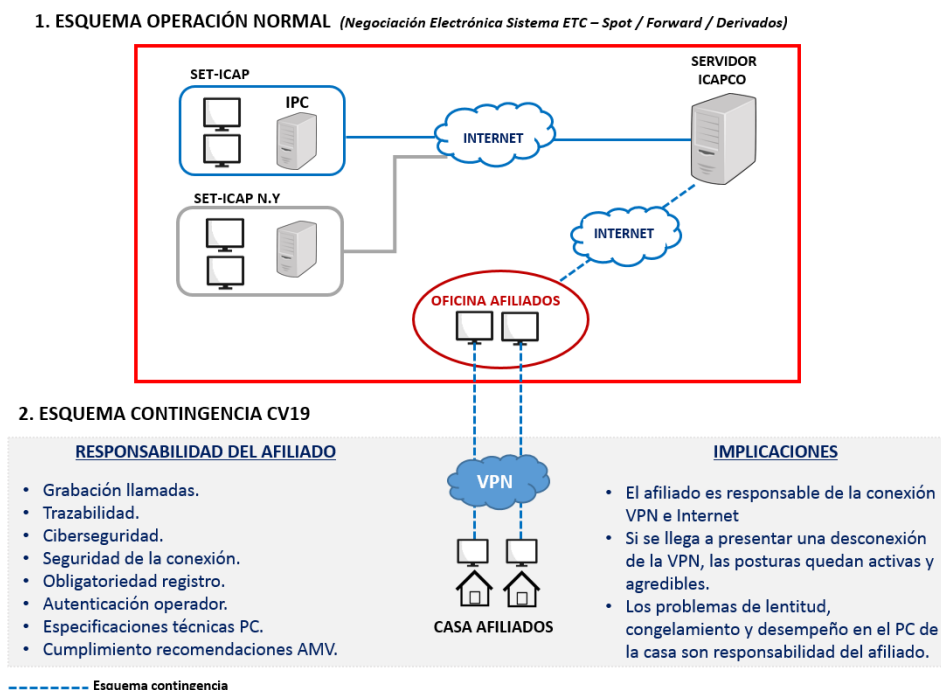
1. ESQUEMA OPERACIÓN NORMAL (Negociación Electrónica Sistema ETC – Spot / Forward / Derivados)

SET-ICAP

IPC

INTERNET

SERVIDOR ICAPCO

SET-ICAP N.Y

INTERNET

OFICINA AFILIADOS

2. ESQUEMA CONTINGENCIA CV19

RESPONSABILIDAD DEL AFILIADO

- Grabación llamadas.
- Trazabilidad.
- Ciberseguridad.
- Seguridad de la conexión.
- Obligatoriedad registro.
- Autenticación operador.
- Especificaciones técnicas PC.
- Cumplimiento recomendaciones AMV.

VPN

CASA AFILIADOS

IMPLICACIONES

- El afiliado es responsable de la conexión VPN e Internet
- Si se llega a presentar una desconexión de la VPN, las posturas quedan activas y agredibles.
- Los problemas de lentitud, congelamiento y desempeño en el PC de la casa son responsabilidad del afiliado.

Esquema contingencia